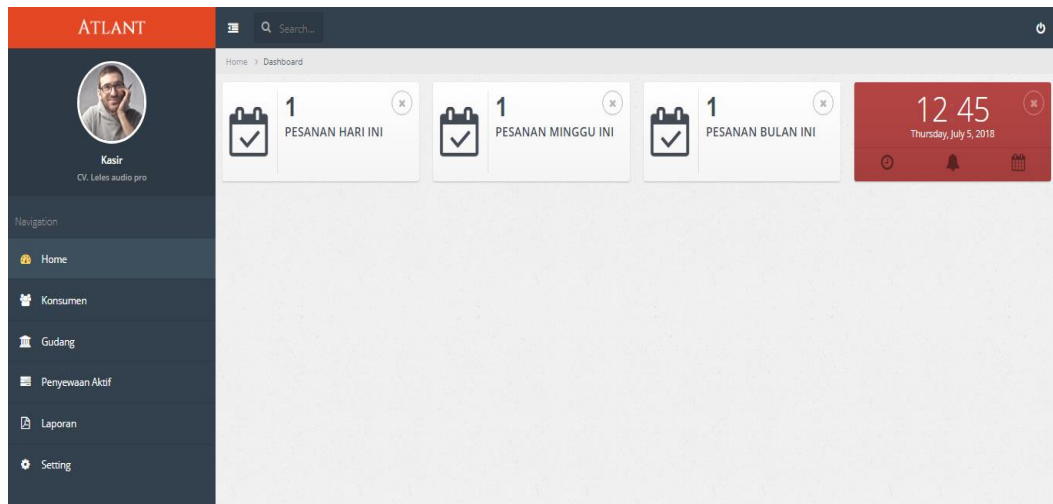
ATLANT

Search...

Kasir
CV. Leles audio pro

Navigation

Home

Konsumen

Gudang

Penyewaan Aktif

Laporan

Setting

Home > Dashboard

1
PESANAN HARI INI

1
PESANAN MINGGU INI

1
PESANAN BULAN INI

12 45
Thursday, July 5, 2018